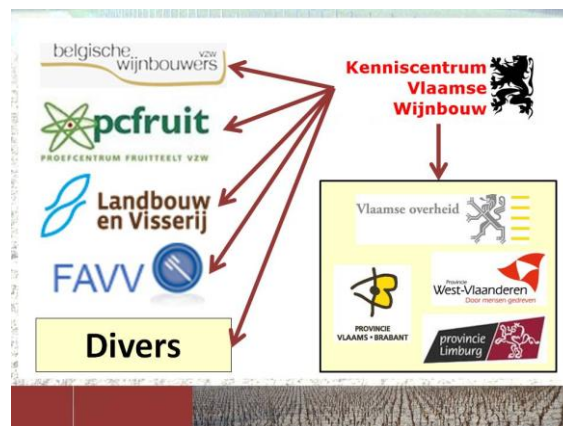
belgische wijnbouwers VZW

pcfruit
PROEFCENTRUM FRUITTEELT VZW

Landbouw en Visserij

FAVV

Divers

Kenniscentrum Vlaamse Wijnbouw

Vlaamse overheid

PROVINCIE VLAAMS • BRABANT

Provincie West-Vlaanderen
Door mensen gedreven

provincie Limburg